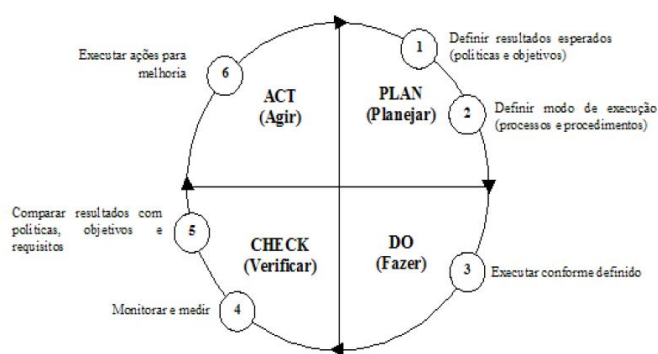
Definir resultados esperados (políticas e objetivos)

1

Executar ações para melhoria

6

ACT (Agir)

PLAN (Planejar)

2

Definir modo de execução (processos e procedimentos)

Comparar resultados com políticas, objetivos e requisitos

5

CHECK (Verificar)

DO (Fazer)

3

Executar conforme definido

Monitorar e medir

4